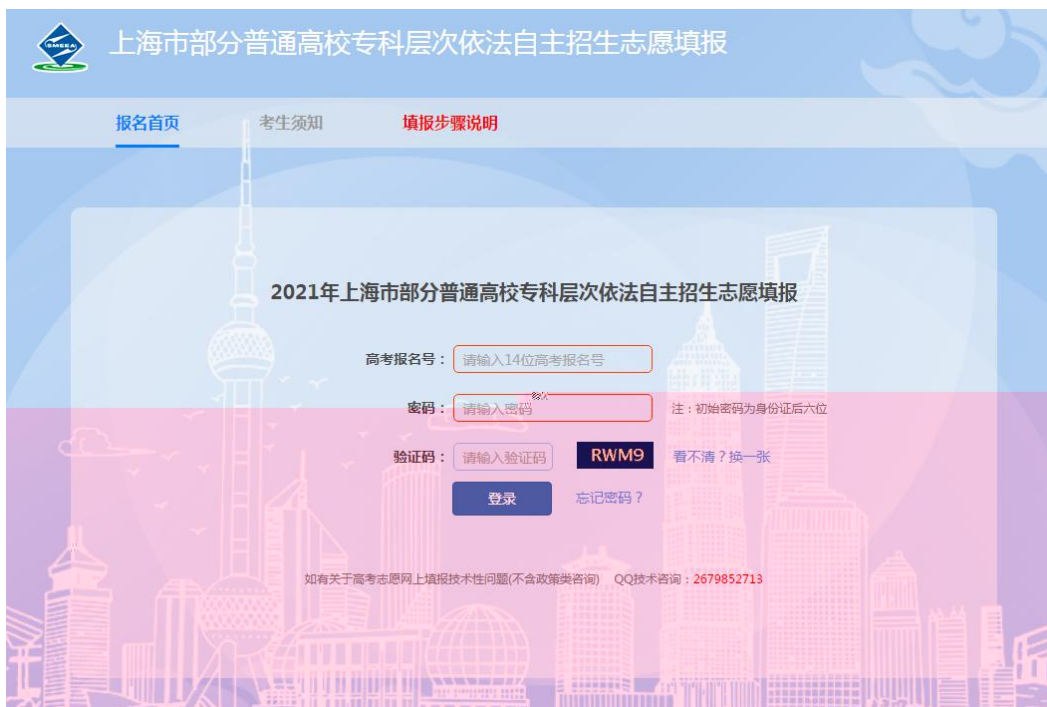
SMEEA

上海市部分普通高校专科层次依法自主招生志愿填报

报名首页 考生须知 填报步骤说明

2021年上海市部分普通高校专科层次依法自主招生志愿填报

高考报名号： 请输入14位高考报名号

密码： 请输入密码 注：初始密码为身份证后六位

验证码： 请输入验证码 RWM9 看不清？换一张

登录 忘记密码？

如有关于高考志愿网上填报技术性问题(不含政策类咨询) QQ技术咨询：2679852713